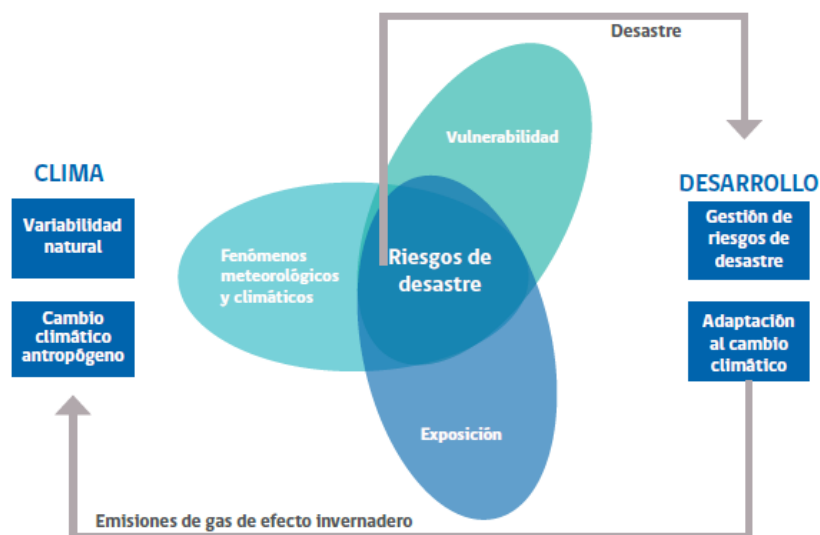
Desastre

CLIMA

Variabilidad natural

Cambio climático antropógeno

Vulnerabilidad

Fenómenos meteorológicos y climáticos

Riesgos de desastre

Exposición

DESARROLLO

Gestión de riesgos de desastre

Adaptación al cambio climático

Emisiones de gas de efecto invernadero